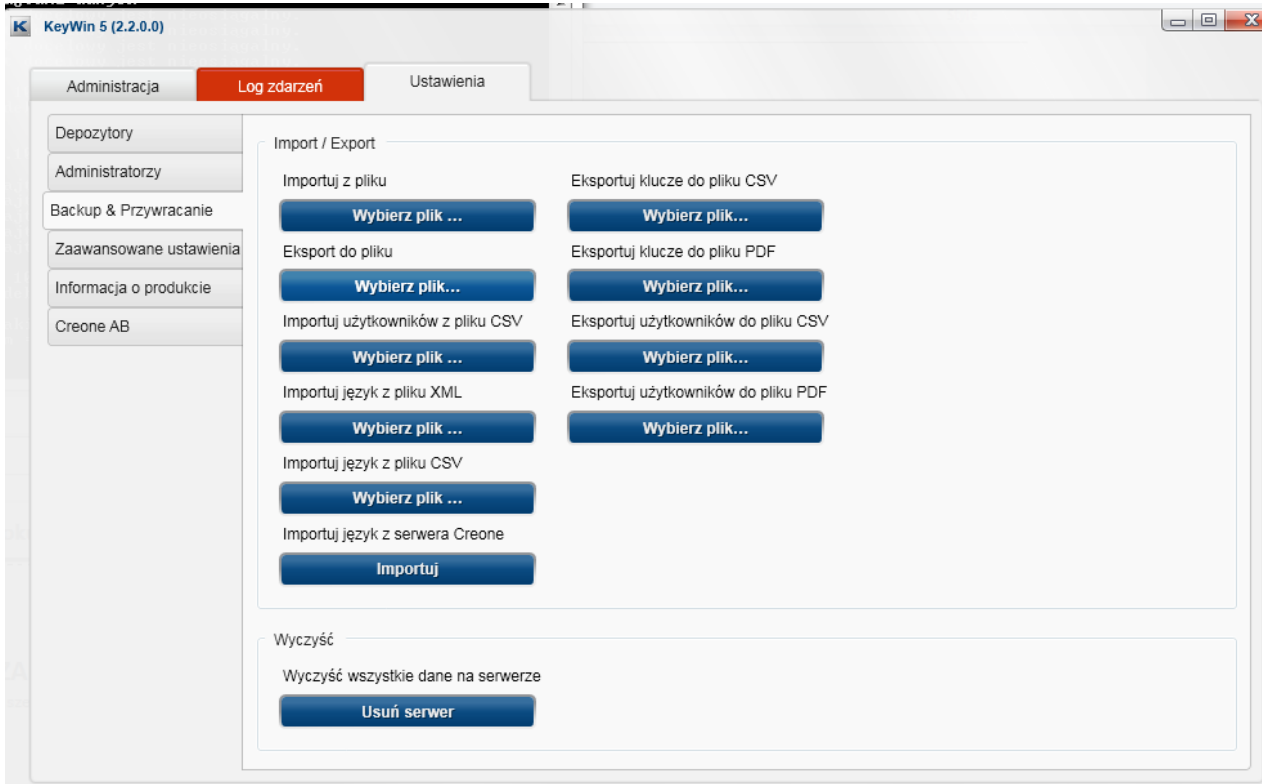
KeyWin 5 (2.2.0.0)

Administracja
Log zdarzeń
Ustawienia

Depozytory
Administratorzy
Backup & Przywracanie
Zaawansowane ustawienia
Informacja o produkcie
Creone AB

Import / Export

Importuj z pliku
Wybierz plik ...
Eksport do pliku
Wybierz plik...
Importuj użytkowników z pliku CSV
Wybierz plik ...
Importuj język z pliku XML
Wybierz plik ...
Importuj język z pliku CSV
Wybierz plik ...
Importuj język z serwera Creone
Importuj

Eksportuj klucze do pliku CSV
Wybierz plik...
Eksportuj klucze do pliku PDF
Wybierz plik...
Eksportuj użytkowników do pliku CSV
Wybierz plik...
Eksportuj użytkowników do pliku PDF
Wybierz plik...

Wyczyść

Wyczyść wszystkie dane na serwerze
Usuń serwer